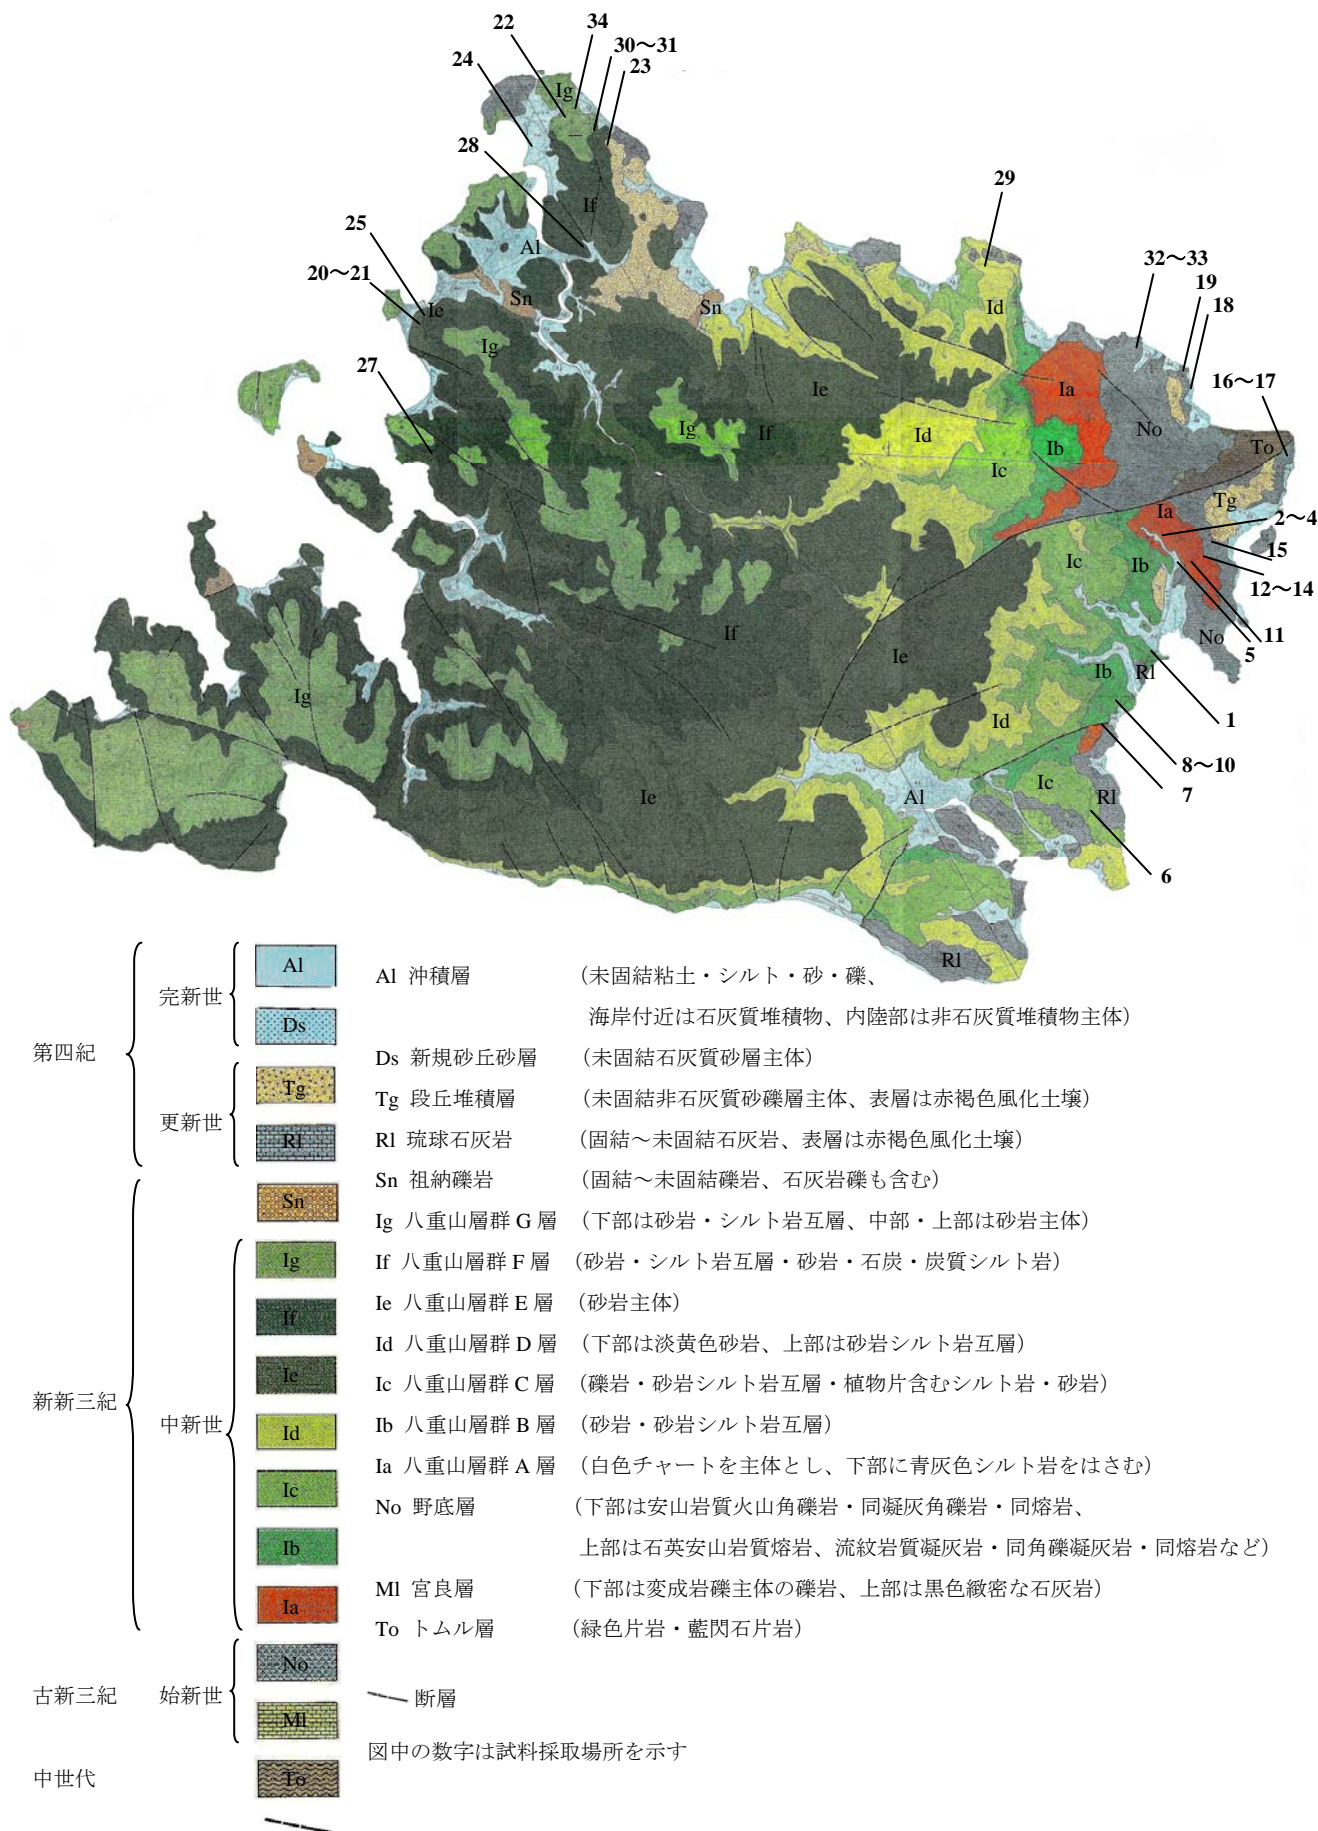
22 34 30〜31 23 24 Ig 28 If Al 29 25 Sn Sn 20〜21 Ie Id 32〜33 19 18 Ig 27 Ie Ia 16〜17 No Ig If Id Ib To Ic Tg Ia 2〜4 15 Ic Ib 12〜14 No 11 If Ie 5 Ig Ib Rl 1 Id 8〜10 Ie Al Ic 7 Rl 6 Rl

第四紀
完新世
Al
Ds
更新世
Tg
Rl
Sn

新新三紀
中新世
Ig
If
Ie
Id
Ic
Ib
Ia

古新三紀
始新世
No
Ml
中世代
To

Al 沖積層 （未固結粘土・シルト・砂・礫、海岸付近は石灰質堆積物、内陸部は非石灰質堆積物主体）
Ds 新規砂丘砂層 （未固結石灰質砂層主体）
Tg 段丘堆積層 （未固結非石灰質砂礫層主体、表層は赤褐色風化土壌）
Rl 琉球石灰岩 （固結〜未固結石灰岩、表層は赤褐色風化土壌）
Sn 祖納礫岩 （固結〜未固結礫岩、石灰岩礫も含む）
Ig 八重山層群 G 層 （下部は砂岩・シルト岩互層、中部・上部は砂岩主体）
If 八重山層群 F 層 （砂岩・シルト岩互層・砂岩・石炭・炭質シルト岩）
Ie 八重山層群 E 層 （砂岩主体）
Id 八重山層群 D 層 （下部は淡黄色砂岩、上部は砂岩シルト岩互層）
Ic 八重山層群 C 層 （礫岩・砂岩シルト岩互層・植物片含むシルト岩・砂岩）
Ib 八重山層群 B 層 （砂岩・砂岩シルト岩互層）
Ia 八重山層群 A 層 （白色チャートを主体とし、下部に青灰色シルト岩をはさむ）
No 野底層 （下部は安山岩質火山角礫岩・同凝灰角礫岩・同熔岩、上部は石英安山岩質熔岩、流紋岩質凝灰岩・同角礫凝灰岩・同熔岩など）
Ml 宮良層 （下部は変成岩礫主体の礫岩、上部は黒色緻密な石灰岩）
To トムル層 （緑色片岩・藍閃石片岩）

断層
図中の数字は試料採取場所を示す